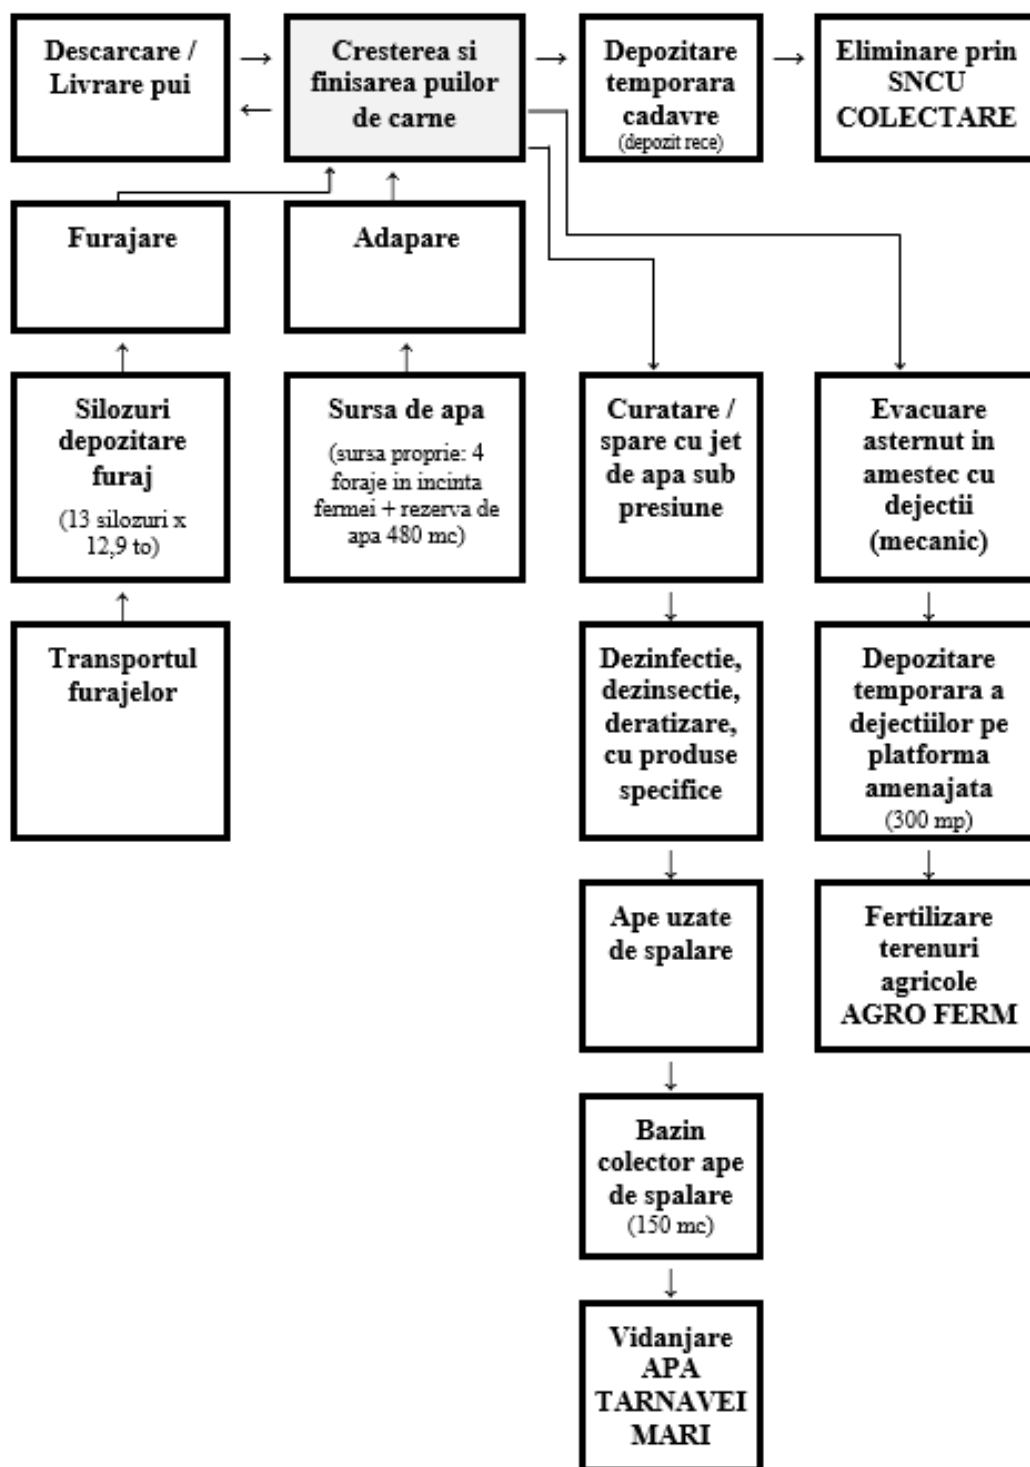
Descarcare / Livrare pui

Cresterea si finisarea puilor de carne

Depozitare temporara cadavre
(depozit rece)

Eliminare prin SNCU COLECTARE

Furajare

Adapare

Silozuri depozitare furaj
(13 silozuri x 12,9 to)

Sursa de apa
(sursa proprie: 4 foraje in incinta fermei + rezerva de apa 480 mc)

Curatare / spare cu jet de apa sub presiune

Evacuare asternut in amestec cu dejectii (mecanic)

Transportul furajelor

Dezinfectie, dezinsectie, deratizare, cu produse specifice

Depozitare temporara a dejectiilor pe platforma amenajata
(300 mp)

Ape uzate de spalare

Fertilizare terenuri agricole AGRO FERM

Bazin colector ape de spalare
(150 mc)

Vidanjare APA TARNAVEI MARI